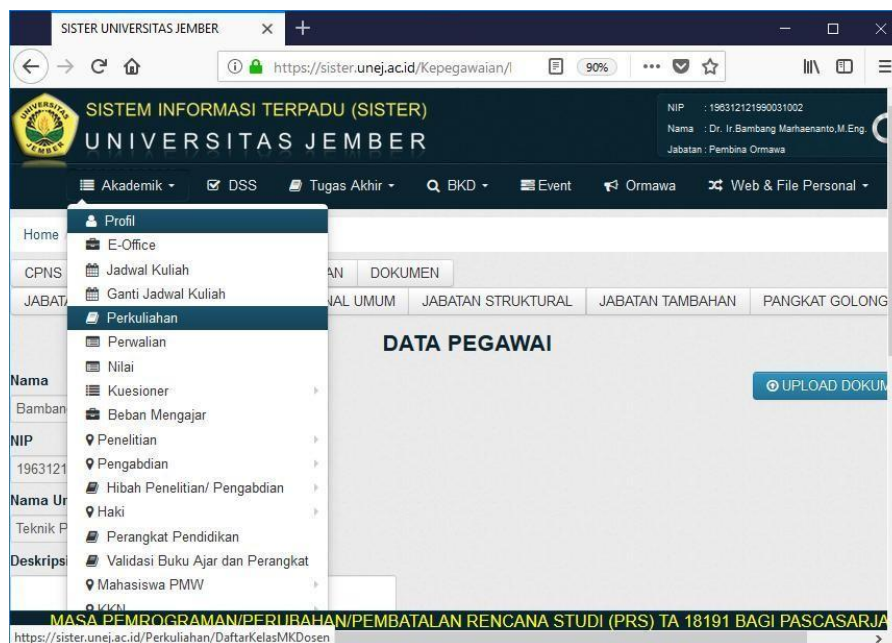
SISTER UNIVERSITAS JEMBER

https://sister.unej.ac.id/Kepegawaian/

90%

SISTEM INFORMASI TERPADU (SISTER)
UNIVERSITAS JEMBER

NIP : 196312121990031002
Nama : Dr. Ir.Bambang Marhaenanto,M.Eng.
Jabatan : Pembina Ormawa

Akademik DSS Tugas Akhir BKD Event Ormawa Web & File Personal

Home

CPNS AN DOKUMEN

JABAT NAL UMUM JABATAN STRUKTURAL JABATAN TAMBAHAN PANGKAT GOLONG

Profil
E-Office
Jadwal Kuliah
Ganti Jadwal Kuliah
Perkuliahan
Perwalian
Nilai
Kuesioner
Beban Mengajar
Penelitian
Pengabdian
Hibah Penelitian/ Pengabdian
Haki
Perangkat Pendidikan
Validasi Buku Ajar dan Perangkat
Mahasiswa PMW
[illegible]

DATA PEGAWAI

Nama
Bamban
NIP
1963121
Nama Ur
Teknik P
Deskripsi

UPLOAD DOKUM

MASA PEMROGRAMAN/PERUBAHAN/PEMBATALAN RENCANA STUDI (PRS) TA 18191 BAGI PASCASARJA

https://sister.unej.ac.id/Perkuliahan/DaftarKelasMKDosen